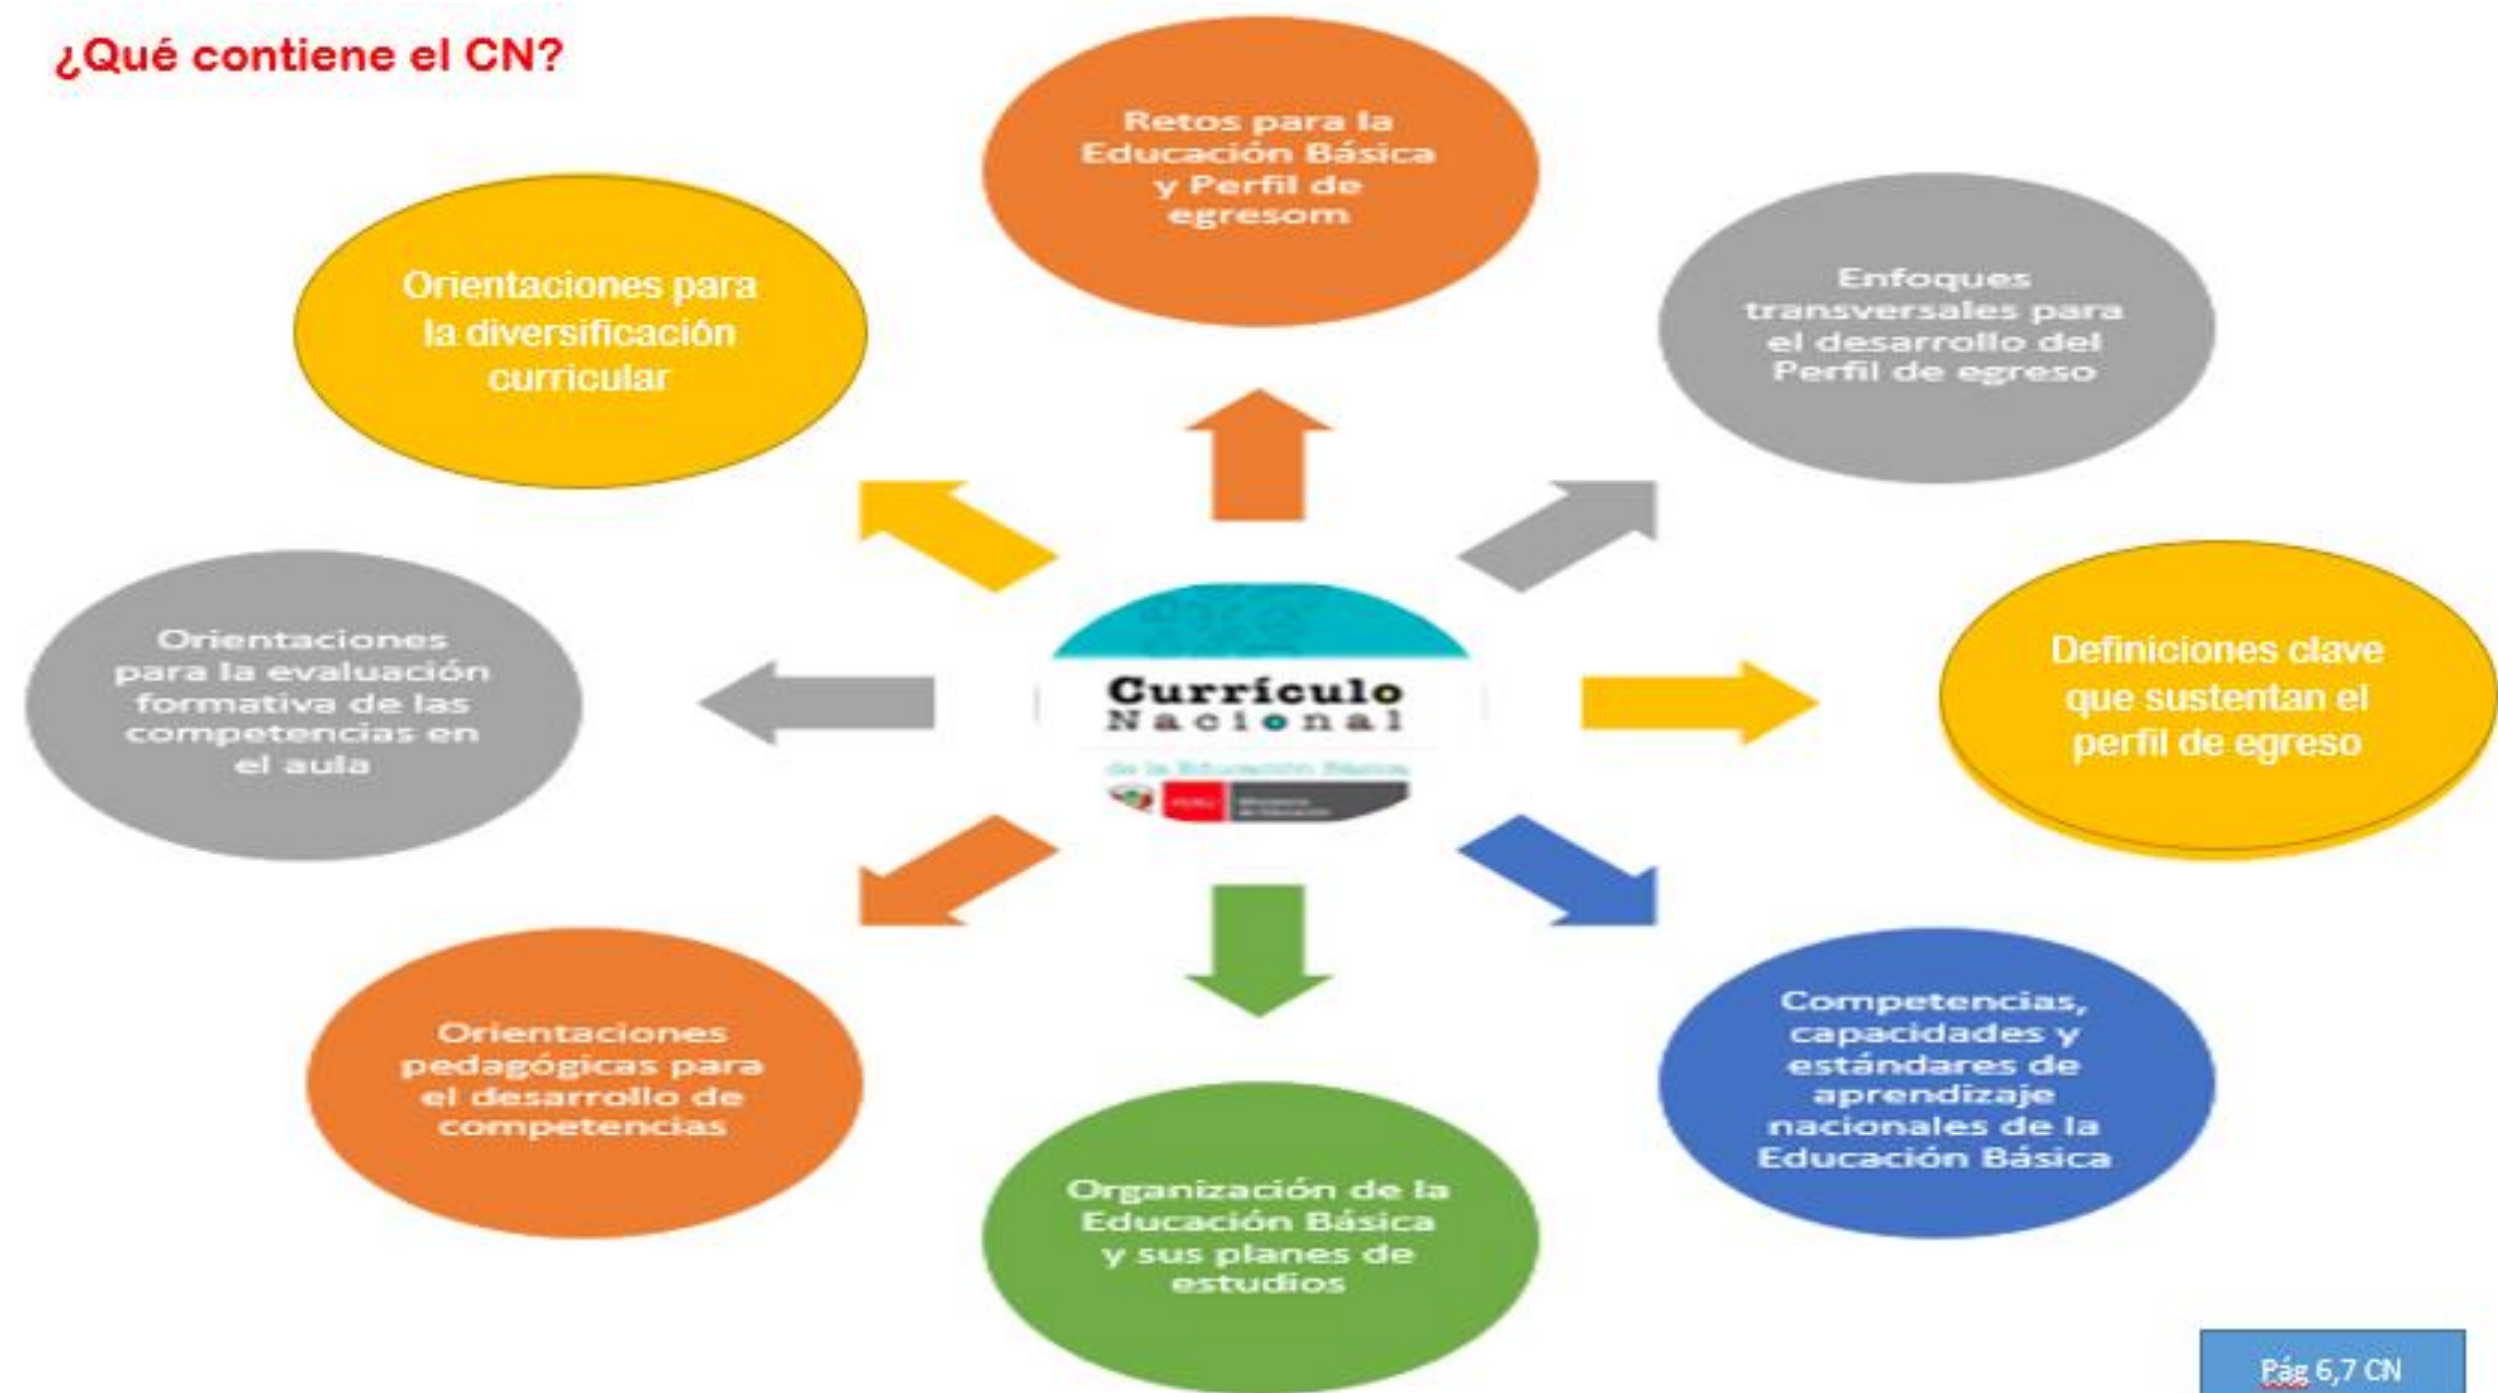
¿Qué contiene el CN?

Retos para la Educación Básica y Perfil de egresom

Orientaciones para la diversificación curricular

Enfoques transversales para el desarrollo del Perfil de egreso

Orientaciones para la evaluación formativa de las competencias en el aula

Currículo Nacional

de la Educación Básica

Definiciones clave que sustentan el perfil de egreso

Orientaciones pedagógicas para el desarrollo de competencias

Competencias, capacidades y estándares de aprendizaje nacionales de la Educación Básica

Organización de la Educación Básica y sus planes de estudios

Pág 6,7 CN